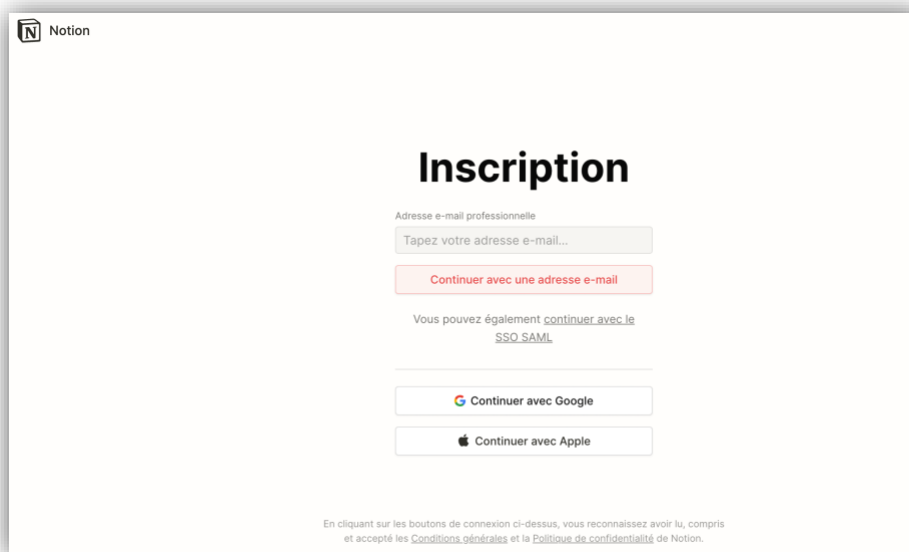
N Notion

Inscription

Adresse e-mail professionnelle

Tapez votre adresse e-mail...

Continuer avec une adresse e-mail

Vous pouvez également continuer avec le SSO SAML

G Continuer avec Google

Continuer avec Apple

En cliquant sur les boutons de connexion ci-dessus, vous reconnaissez avoir lu, compris et accepté les Conditions générales et la Politique de confidentialité de Notion.